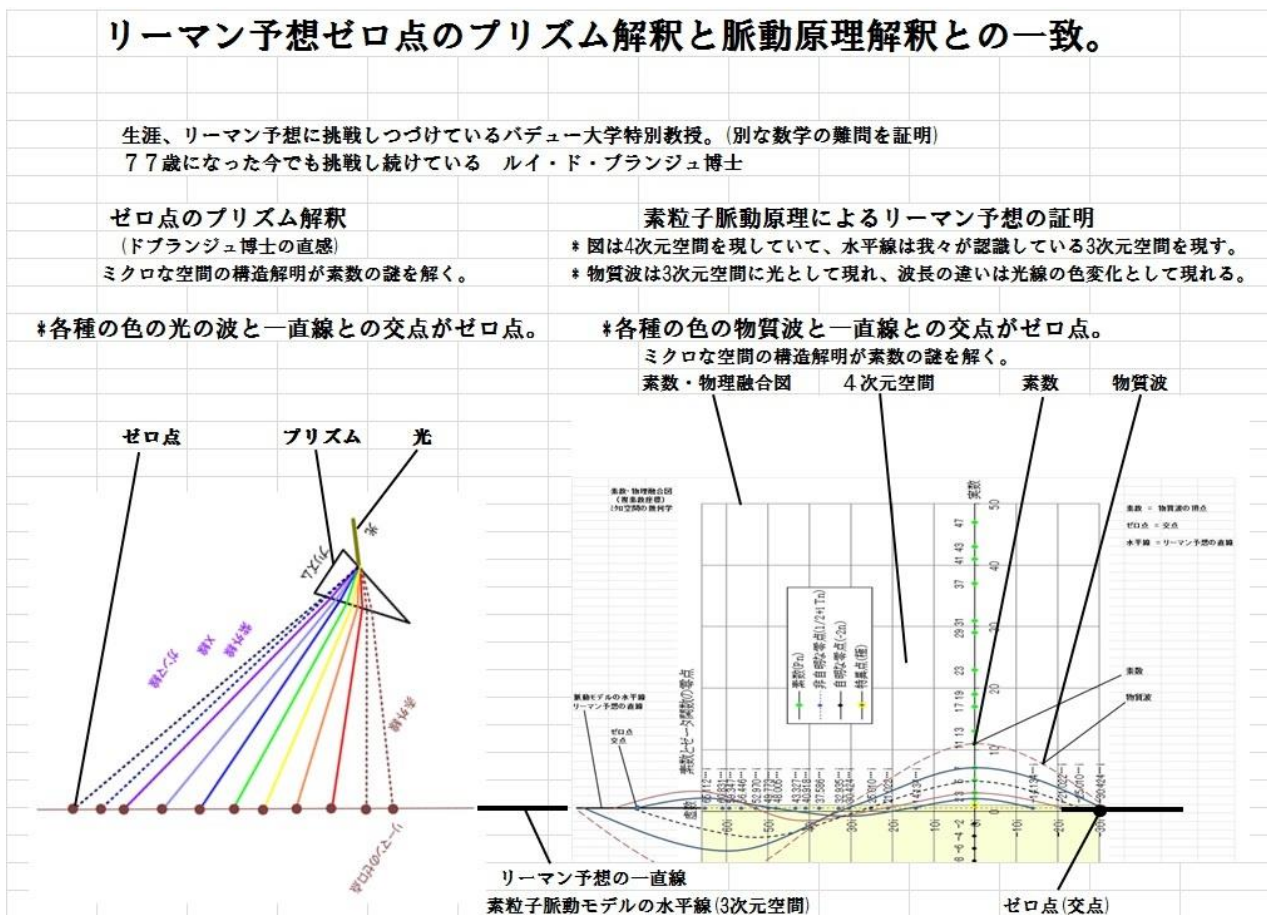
リーマン予想ゼロ点のプリズム解釈と脈動原理解釈との一致。

生涯、リーマン予想に挑戦しつづけているパデュー大学特別教授。(別な数学の難問を証明)
７７歳になった今でも挑戦し続けている　ルイ・ド・ブランジュ博士

ゼロ点のプリズム解釈
(ドブランジュ博士の直感)
ミクロな空間の構造解明が素数の謎を解く。

素粒子脈動原理によるリーマン予想の証明
＊図は4次元空間を現していて、水平線は我々が認識している3次元空間を現す。
＊物質波は3次元空間に光として現れ、波長の違いは光線の色変化として現れる。

＊各種の色の光の波と一直線との交点がゼロ点。

＊各種の色の物質波と一直線との交点がゼロ点。
ミクロな空間の構造解明が素数の謎を解く。

素数・物理融合図　４次元空間　素数　物質波

ゼロ点　プリズム　光

光
プリズム
赤外線
X線
ガンマ線
紫外線
リーマンのゼロ点

素数・物理融合図
(素数脈動)
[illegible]

素数 = 物質波の頂点
ゼロ点 = 交点
水平線 = リーマン予想の直線

実数
50
47
41 43
40
37
30
29 31
23
20
17 19
11 13
10
5 7
2 3

素数(Pn)
非自明な零点(1/2+i Tn)
自明な零点(-2n)
特異点(極)

素数とゼータ関数の零点

素数
物質波

脈動モデルの水平線
リーマン予想の直線
ゼロ点
交点

リーマン予想の一直線
素粒子脈動モデルの水平線(3次元空間)
ゼロ点(交点)